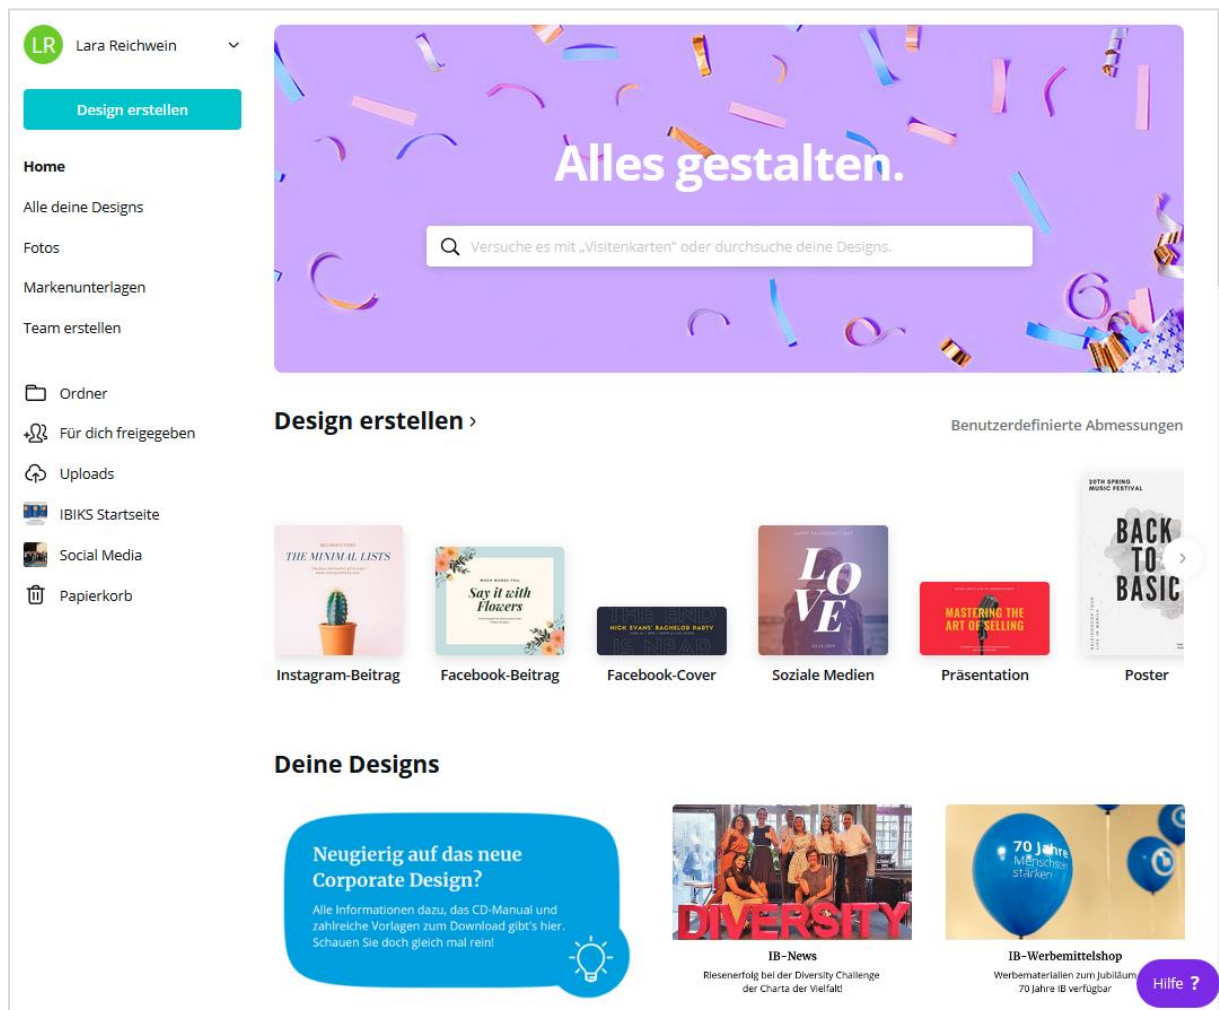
LR Lara Reichwein

Design erstellen

Home

Alle deine Designs

Fotos

Markenunterlagen

Team erstellen

Ordner

Für dich freigegeben

Uploads

IBIKS Startseite

Social Media

Papierkorb

Alles gestalten.

Versuche es mit „Visitenkarten" oder durchsuche deine Designs.

Design erstellen ›

Benutzerdefinierte Abmessungen

THE MINIMAL LISTS

Say it with Flowers

THE END IS NEAR

LOVE

MASTERING THE ART OF SELLING

20TH SPRING MUSIC FESTIVAL BACK TO BASIC

Instagram-Beitrag

Facebook-Beitrag

Facebook-Cover

Soziale Medien

Präsentation

Poster

Deine Designs

Neugierig auf das neue Corporate Design?

Alle Informationen dazu, das CD-Manual und zahlreiche Vorlagen zum Download gibt's hier. Schauen Sie doch gleich mal rein!

DIVERSITY

IB-News

Riesenerfolg bei der Diversity Challenge der Charta der Vielfalt!

70 Jahre Menschen stärken

IB-Werbemittelshop

Werbematerialien zum Jubiläum 70 Jahre IB verfügbar

Hilfe ?